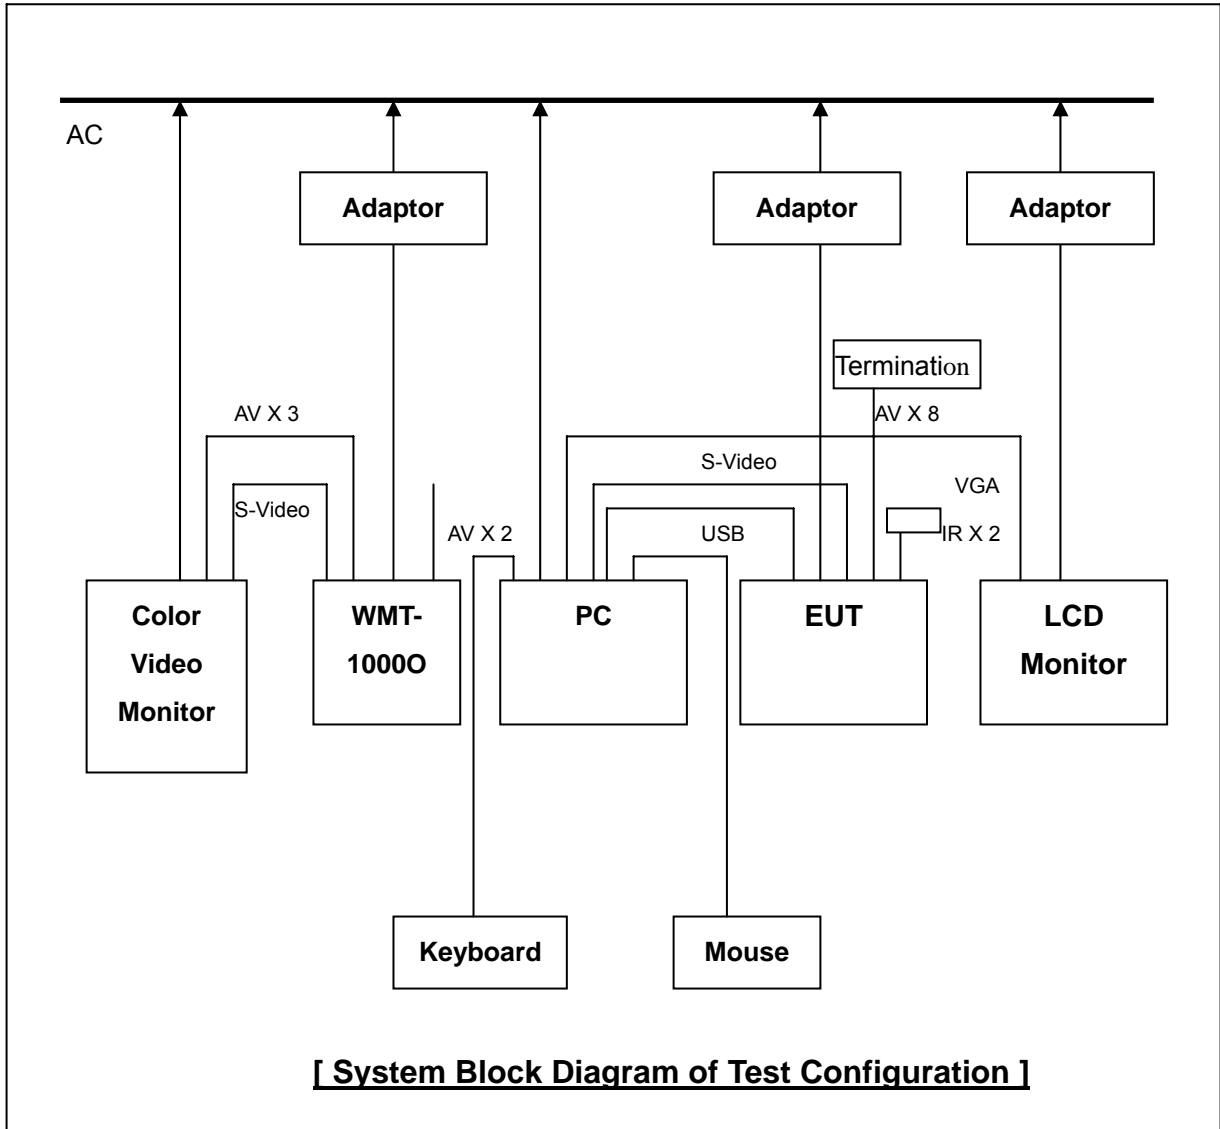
AC

Adaptor

Adaptor

Adaptor

Termination

AV X 3

AV X 8

S-Video

S-Video

VGA

AV X 2

USB

IR X 2

Color Video Monitor

WMT-1000O

PC

EUT

LCD Monitor

Keyboard

Mouse

[ System Block Diagram of Test Configuration ]